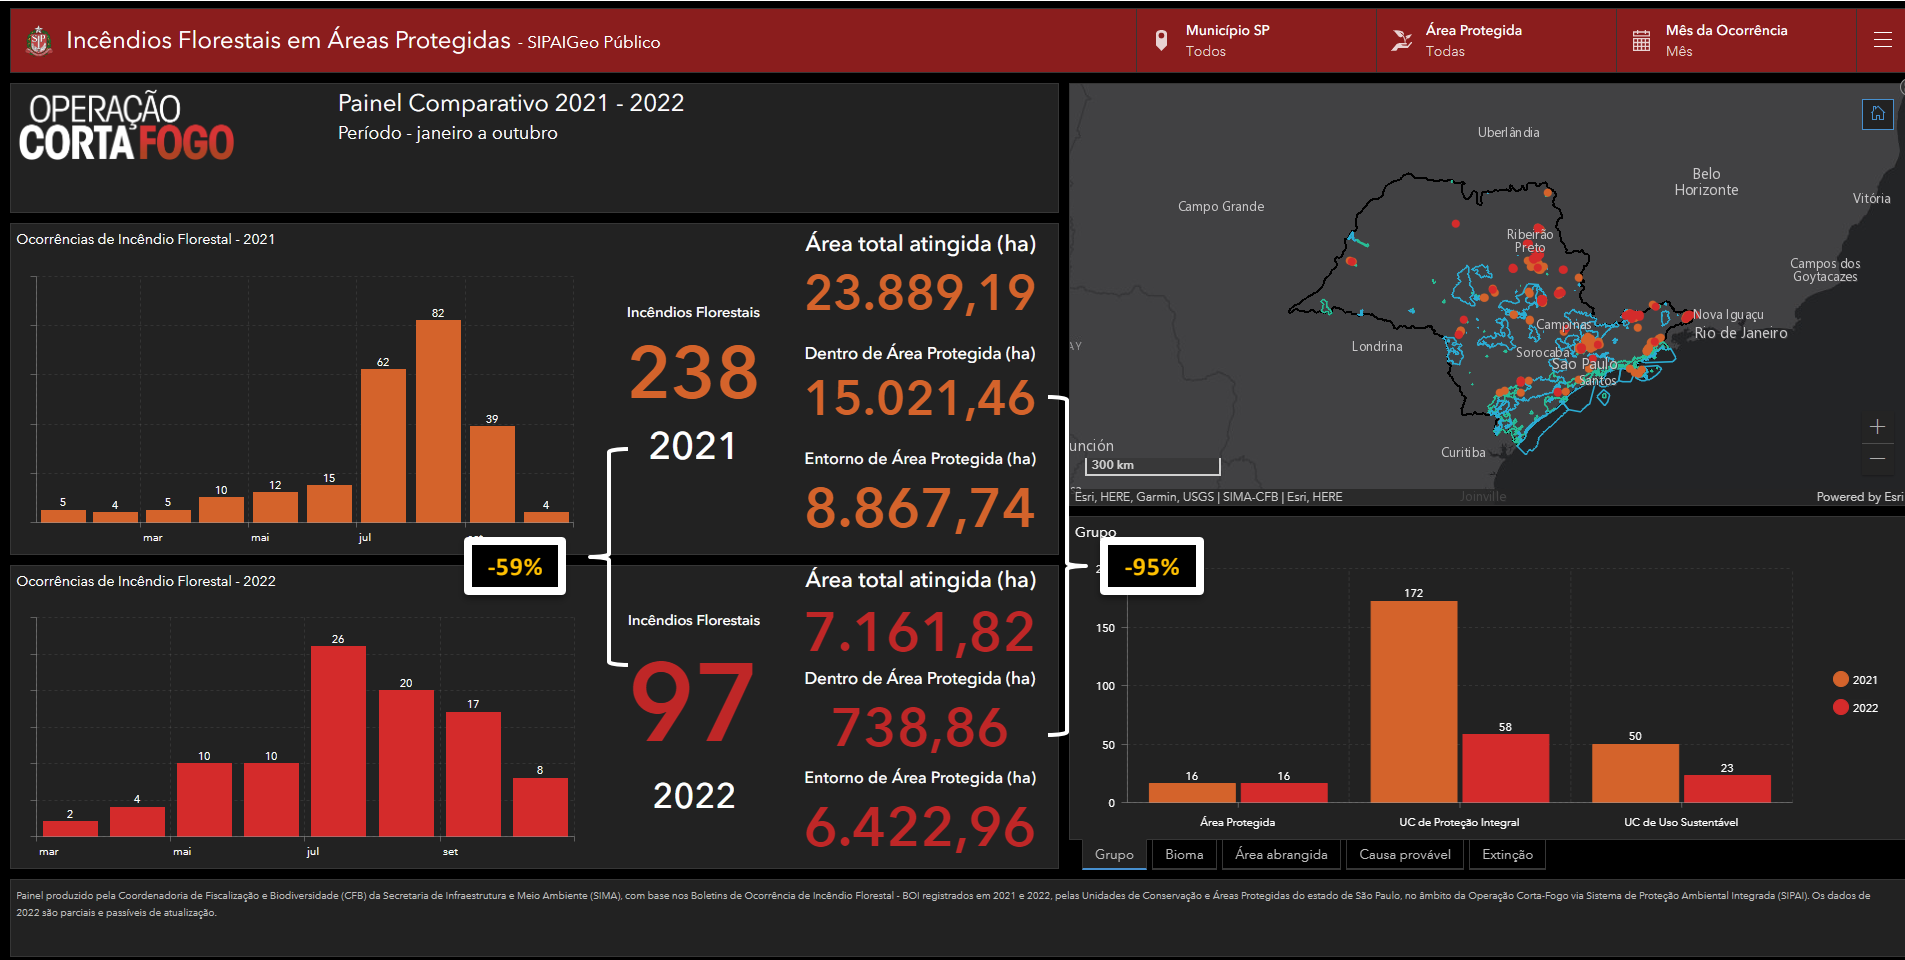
Incêndios Florestais em Áreas Protegidas - SIPAIGeo Público

Município SP
Todos

Área Protegida
Todas

Mês da Ocorrência
Mês

OPERAÇÃO CORTA FOGO

Painel Comparativo 2021 - 2022
Período - janeiro a outubro

Ocorrências de Incêndio Florestal - 2021

5 4 5 10 12 15 62 82 39 4
mar mai jul

Incêndios Florestais
238
2021

Área total atingida (ha)
23.889,19
Dentro de Área Protegida (ha)
15.021,46
Entorno de Área Protegida (ha)
8.867,74

-59%

-95%

Ocorrências de Incêndio Florestal - 2022

2 4 10 10 26 20 17 8
mar mai jul set

Incêndios Florestais
97
2022

Área total atingida (ha)
7.161,82
Dentro de Área Protegida (ha)
738,86
Entorno de Área Protegida (ha)
6.422,96

Uberlândia
Belo Horizonte
Vitória
Campo Grande
Ribeirão Preto
Campos dos Goytacazes
Nova Iguaçu
Rio de Janeiro
Campinas
Londrina
Sorocaba
São Paulo
Santos
Curitiba
unción
300 km
Esri, HERE, Garmin, USGS | SIMA-CFB | Esri, HERE
Joinville
Powered by Esri

Grupo
172
58
50
23
16 16
150
100
50
0
Área Protegida
UC de Proteção Integral
UC de Uso Sustentável
2021
2022

Grupo
Bioma
Área abrangida
Causa provável
Extinção

Painel produzido pela Coordenadoria de Fiscalização e Biodiversidade (CFB) da Secretaria de Infraestrutura e Meio Ambiente (SIMA), com base nos Boletins de Ocorrência de Incêndio Florestal - BOI registrados em 2021 e 2022, pelas Unidades de Conservação e Áreas Protegidas do estado de São Paulo, no âmbito da Operação Corta-Fogo via Sistema de Proteção Ambiental Integrada (SIPAI). Os dados de 2022 são parciais e passíveis de atualização.